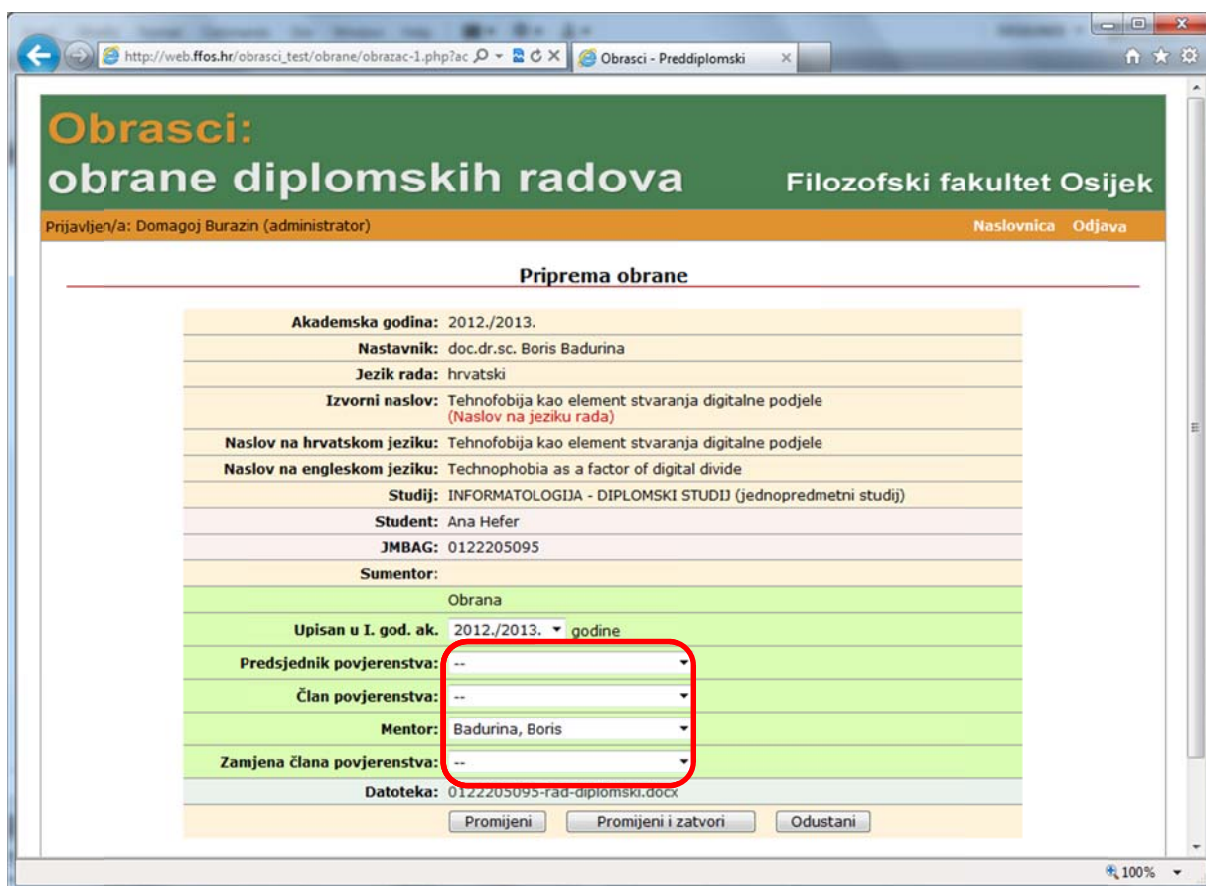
http://web.ffos.hr/obrasci_test/obrane/obrazac-1.php?ac
Obrasci - Preddiplomski

Obrasci:
obrane diplomskih radova
Filozofski fakultet Osijek

Prijavljen/a: Domagoj Burazin (administrator)
Naslovnica Odjava

Priprema obrane

| | |
|---|---|
| Akademska godina: | 2012./2013. |
| Nastavnik: | doc.dr.sc. Boris Badurina |
| Jezik rada: | hrvatski |
| Izvorni naslov: | Tehnofobija kao element stvaranja digitalne podjele (Naslov na jeziku rada) |
| Naslov na hrvatskom jeziku: | Tehnofobija kao element stvaranja digitalne podjele |
| Naslov na engleskom jeziku: | Technophobia as a factor of digital divide |
| Studij: | INFORMATOLOGIJA - DIPLOMSKI STUDIJ (jednopredmetni studij) |
| Student: | Ana Hefer |
| JMBAG: | 0122205095 |
| Sumentor: | |
| | Obrana |
| Upisan u I. god. ak. | 2012./2013. godine |
| Predsjednik povjerenstva: | -- |
| Član povjerenstva: | -- |
| Mentor: | Badurina, Boris |
| Zamjena člana povjerenstva: | -- |
| Datoteka: | 0122205095-rad-diplomski.docx |

Promijeni Promijeni i zatvori Odustani

100%